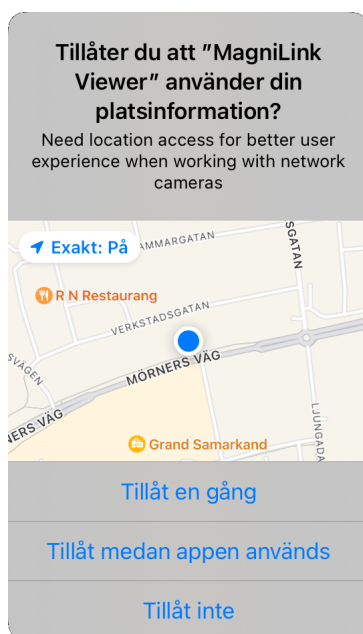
Tillåter du att ”MagniLink Viewer” använder din platsinformation?

Need location access for better user experience when working with network cameras

Exakt: På

AMMARGATAN

SGATAN

R N Restaurang

VERKSTADSGATAN

SVÄGEN

MÖRNERS VÄG

ERS VÄG

LJUNGADA

Grand Samarkand

Tillåt en gång

Tillåt medan appen används

Tillåt inte